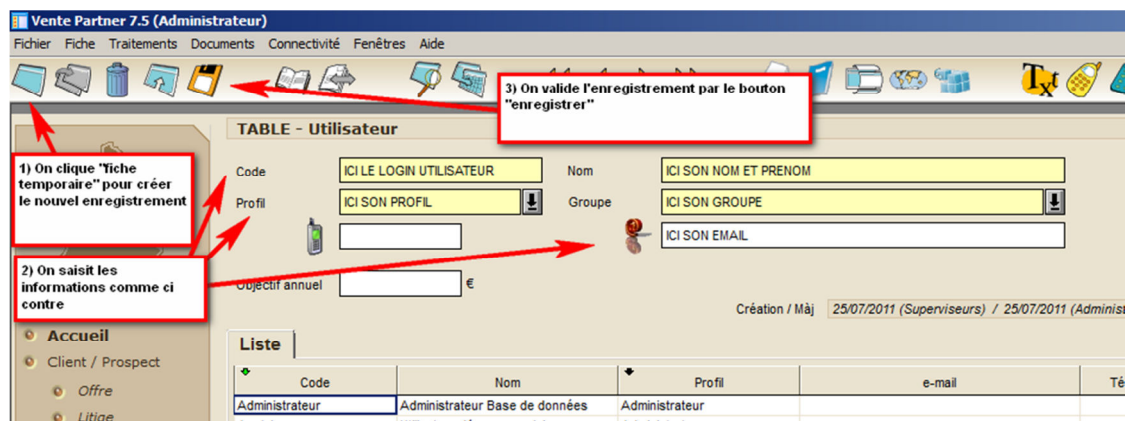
Vente Partner 7.5 (Administrateur)

Fichier Fiche Traitements Documents Connectivité Fenêtres Aide

3) On valide l'enregistrement par le bouton "enregistrer"

TABLE - Utilisateur

1) On clique "fiche temporaire" pour créer le nouvel enregistrement

Code ICI LE LOGIN UTILISATEUR

Nom ICI SON NOM ET PRENOM

Profil ICI SON PROFIL

Groupe ICI SON GROUPE

ICI SON EMAIL

2) On saisit les informations comme ci contre

Objectif annuel €

Création / Màj 25/07/2011 (Superviseurs) / 25/07/2011 (Administ

Accueil

Client / Prospect

Offre

Litige

Liste

| Code | Nom | Profil | e-mail | Té |
|---|---|---|---|---|
| Administrateur | Administrateur Base de données | Administrateur | | |